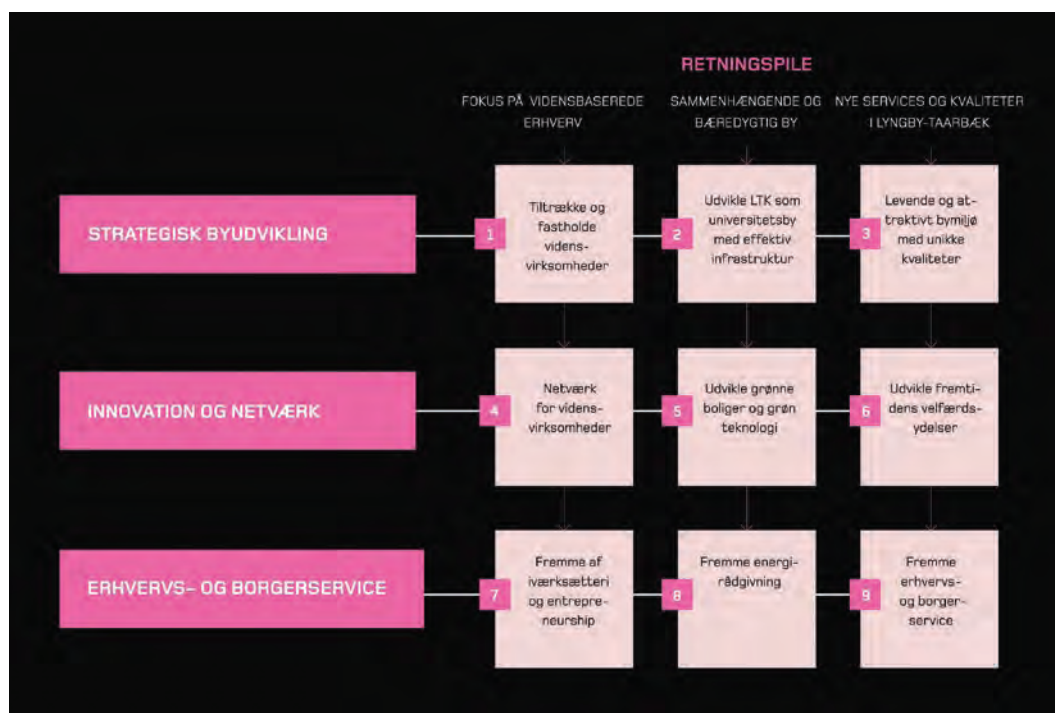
RETNINGSPILE

FOKUS PÅ VIDENSBASEREDE ERHVERV

SAMMENHÆNGENDE OG BÆREDYGTIG BY

NYE SERVICES OG KVALITETER I LYNGBY-TAARBÆK

STRATEGISK BYUDVIKLING

1 Tiltrække og fastholde videnssvirksomheder

2 Udvikle LTK som universitetsby med effektiv infrastruktur

3 Levende og attraktivt bymiljø med unikke kvaliteter

INNOVATION OG NETVÆRK

4 Netværk for videnssvirksomheder

5 Udvikle grønne boliger og grøn teknologi

6 Udvikle fremtidens velfærdsydelser

ERHVERVS- OG BORGERSERVICE

7 Fremme af iværksætteri og entrepreneurship

8 Fremme energirådgivning

9 Fremme erhvervs- og borgerservice